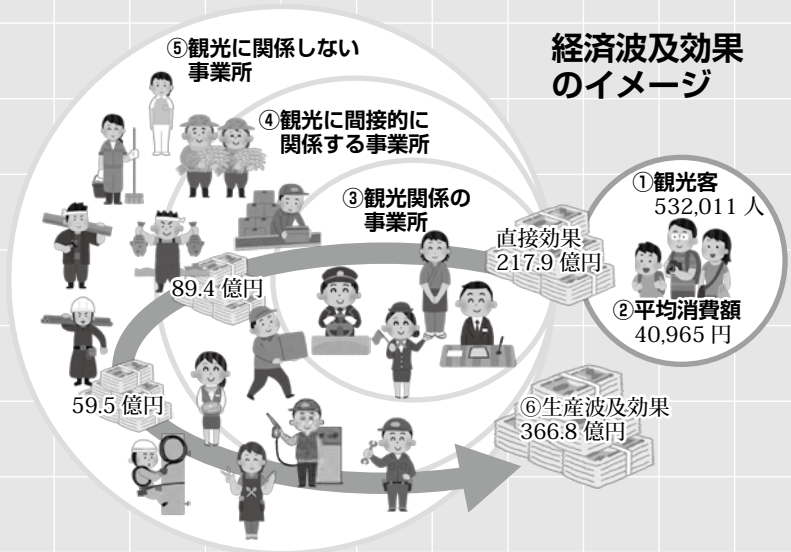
経済波及効果のイメージ

⑤観光に関係しない事業所

④観光に間接的に関係する事業所

③観光関係の事業所

①観光客
532,011 人

②平均消費額
40,965 円

直接効果
217.9 億円

89.4 億円

59.5 億円

⑥生産波及効果
366.8 億円